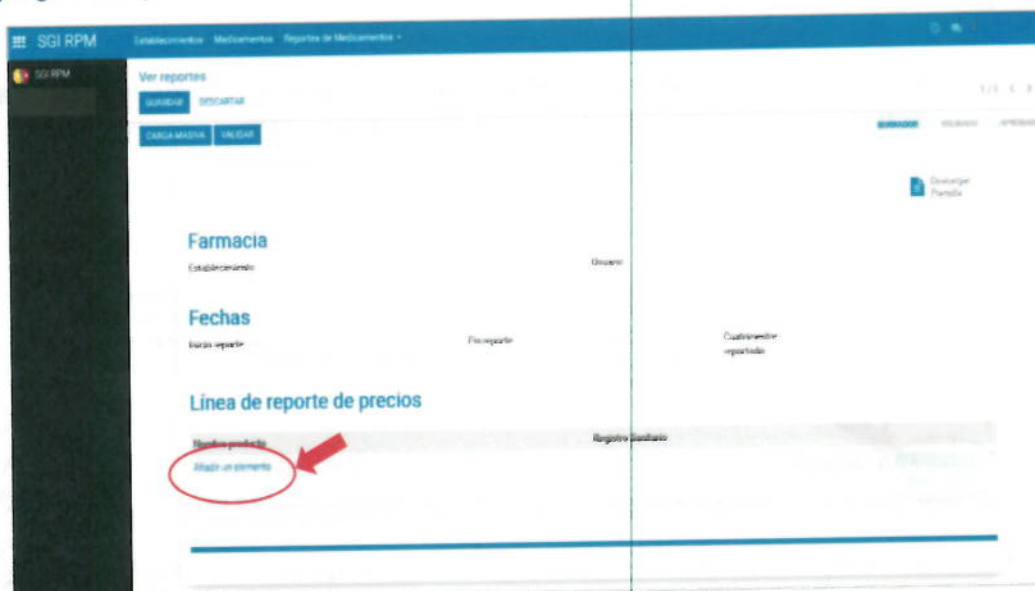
SGI RPM Establecimientos Medicamentos Reportes de Medicamentos

SGI RPM

Ver reportes

GUARDAR DESCARTAR

1/1

CARGA MASIVA VALIDAR

BORRADOR VALIDADO APROBADO

Descargar Plantilla

Farmacia

Establecimiento

Usuario

Fechas

Inicio reporte

Fin reporte

Cuatrimestre reportado

Línea de reporte de precios

Nombre producto

Registro Sanitario

Añadir un elemento